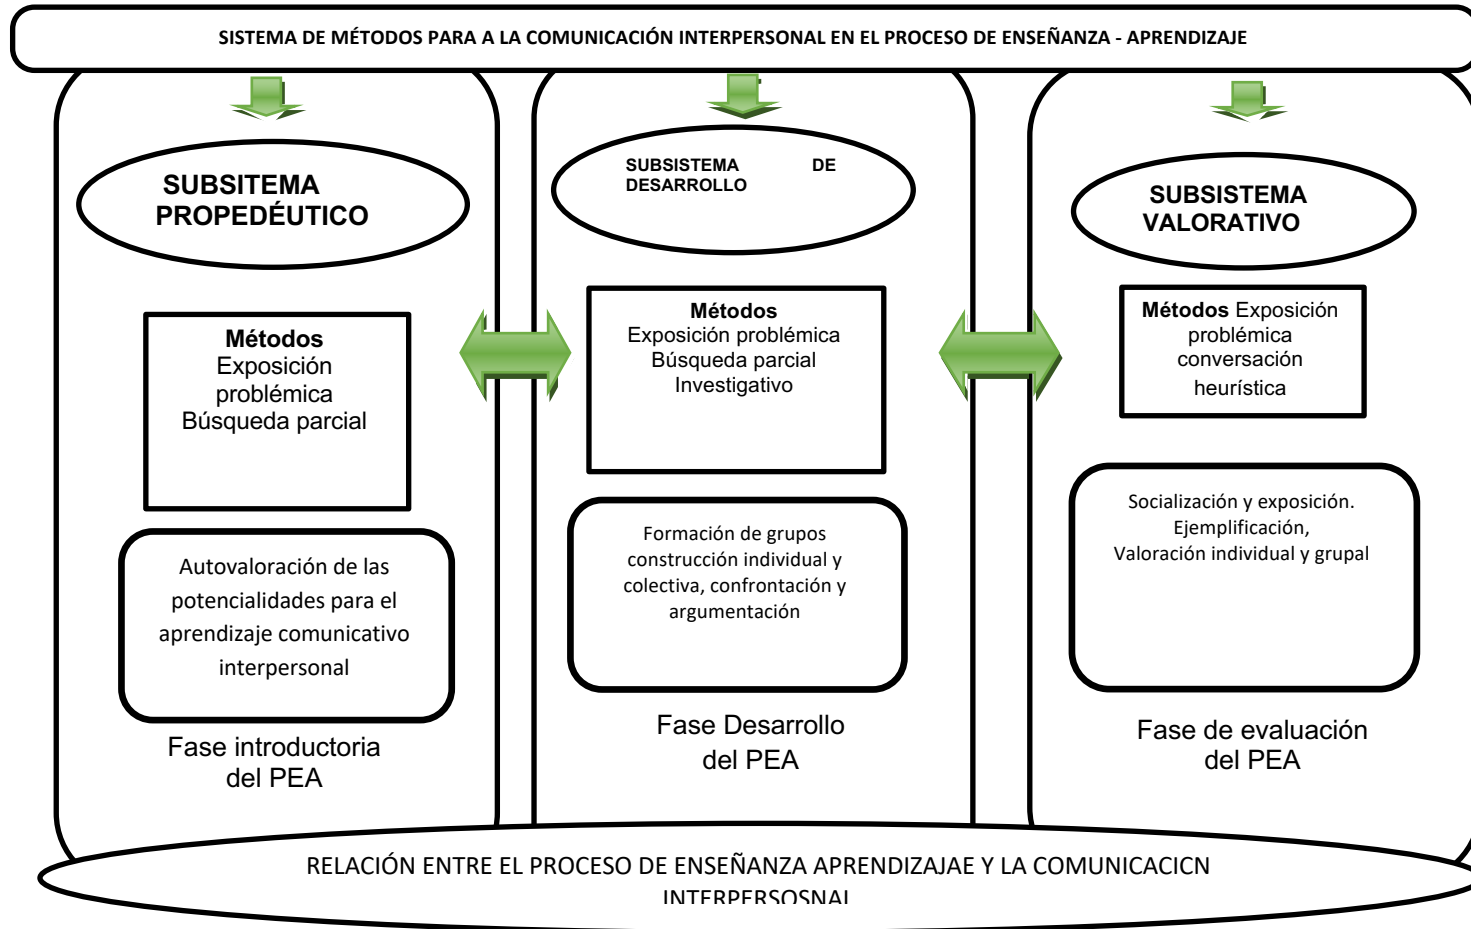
SISTEMA DE MÉTODOS PARA A LA COMUNICACIÓN INTERPERSONAL EN EL PROCESO DE ENSEÑANZA - APRENDIZAJE

SUBSITEMA PROPEDÉUTICO

Métodos
Exposición problémica
Búsqueda parcial

Autovaloración de las potencialidades para el aprendizaje comunicativo interpersonal

Fase introductoria del PEA

SUBSISTEMA DE DESARROLLO

Métodos
Exposición problémica
Búsqueda parcial
Investigativo

Formación de grupos construcción individual y colectiva, confrontación y argumentación

Fase Desarrollo del PEA

SUBSISTEMA VALORATIVO

Métodos Exposición problémica conversación heurística

Socialización y exposición.
Ejemplificación,
Valoración individual y grupal

Fase de evaluación del PEA

RELACIÓN ENTRE EL PROCESO DE ENSEÑANZA APRENDIZAJAE Y LA COMUNICACICN INTERPERSOSNAL